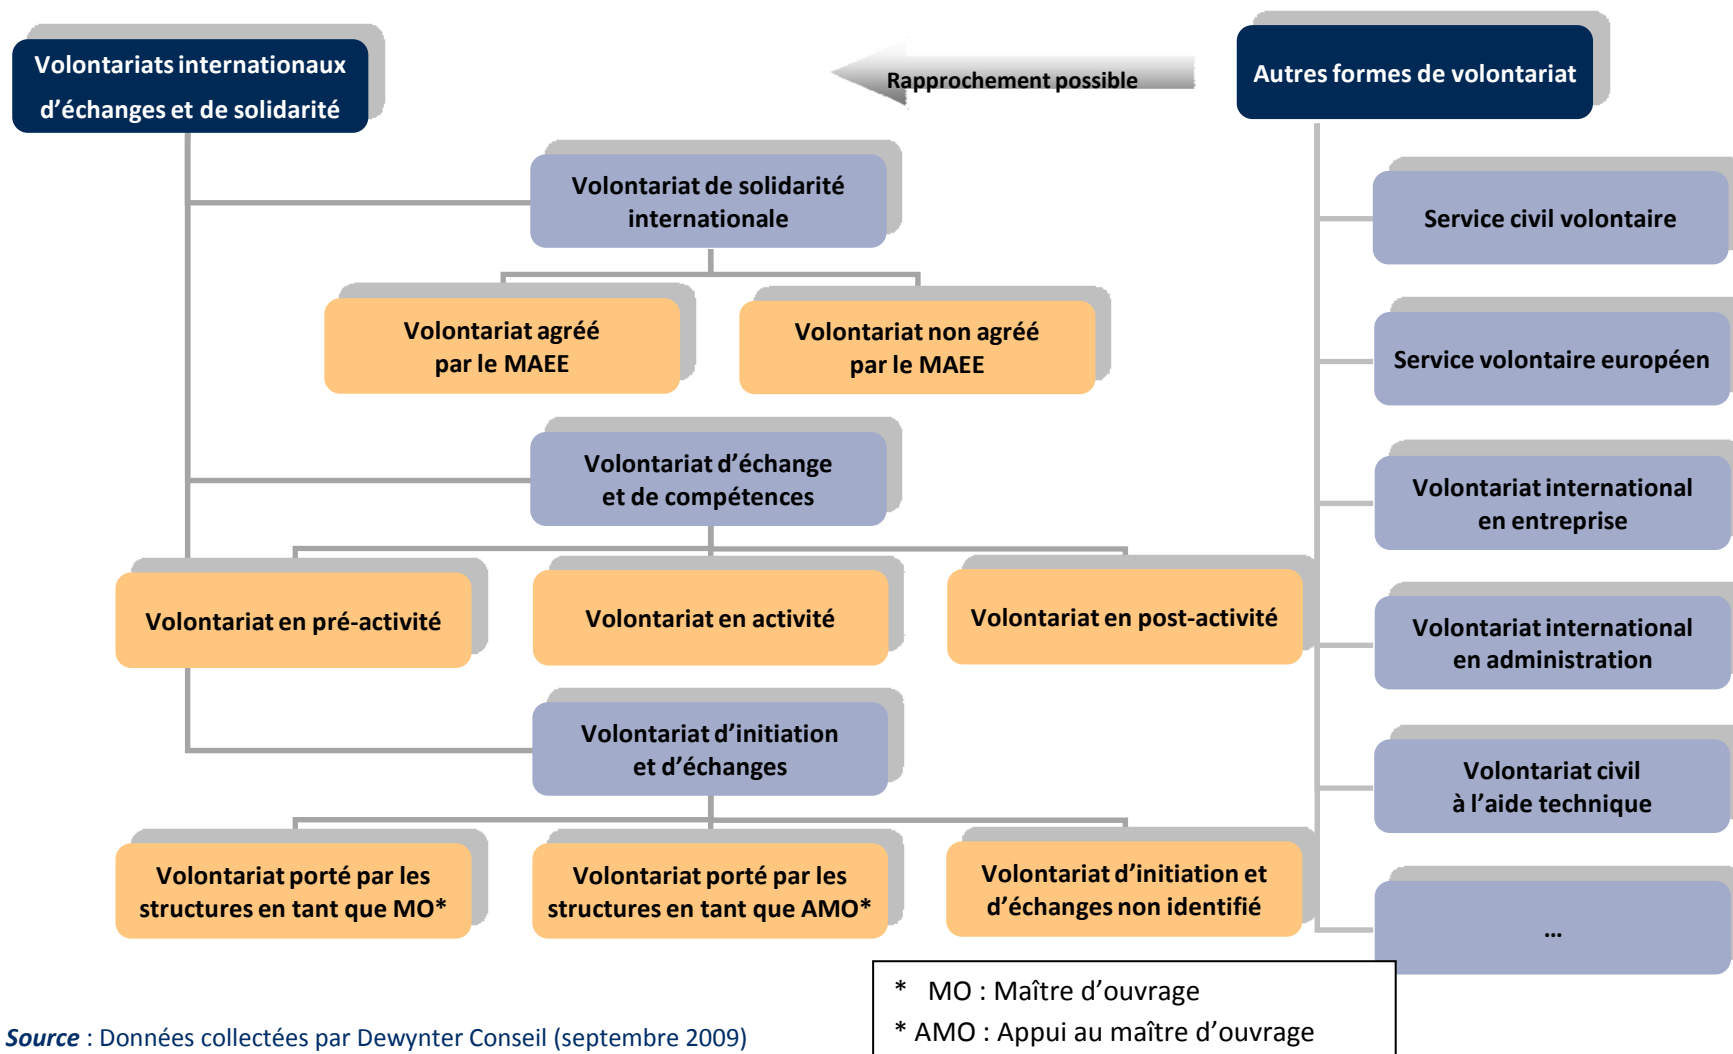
Volontariats internationaux d’échanges et de solidarité

Rapprochement possible

Autres formes de volontariat

Volontariat de solidarité internationale

Volontariat agréé par le MAEE

Volontariat non agréé par le MAEE

Volontariat d’échange et de compétences

Volontariat en pré-activité

Volontariat en activité

Volontariat en post-activité

Volontariat d’initiation et d’échanges

Volontariat porté par les structures en tant que MO*

Volontariat porté par les structures en tant que AMO*

Volontariat d’initiation et d’échanges non identifié

Service civil volontaire

Service volontaire européen

Volontariat international en entreprise

Volontariat international en administration

Volontariat civil à l’aide technique

…

* MO : Maître d’ouvrage
* AMO : Appui au maître d’ouvrage

Source : Données collectées par Dewynter Conseil (septembre 2009)